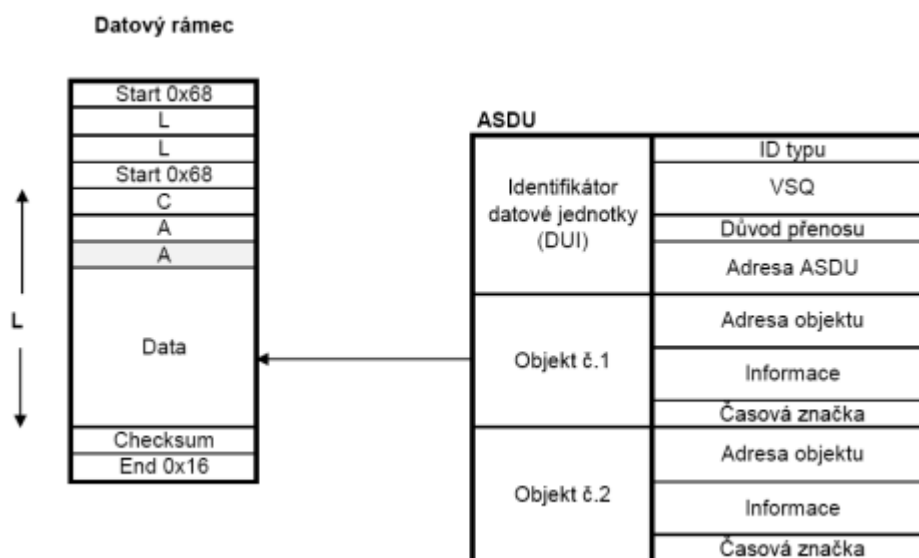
Datový rámec

| Start 0x68 |
|---|
| L |
| L |
| Start 0x68 |
| C |
| A |
| A |
| Data |
| Checksum |
| End 0x16 |

L

ASDU

| | |
|---|---|
| Identifikátor datové jednotky (DUI) | ID typu |
| | VSQ |
| | Důvod přenosu |
| | Adresa ASDU |
| Objekt č.1 | Adresa objektu |
| | Informace |
| | Časová značka |
| Objekt č.2 | Adresa objektu |
| | Informace |
| | Časová značka |